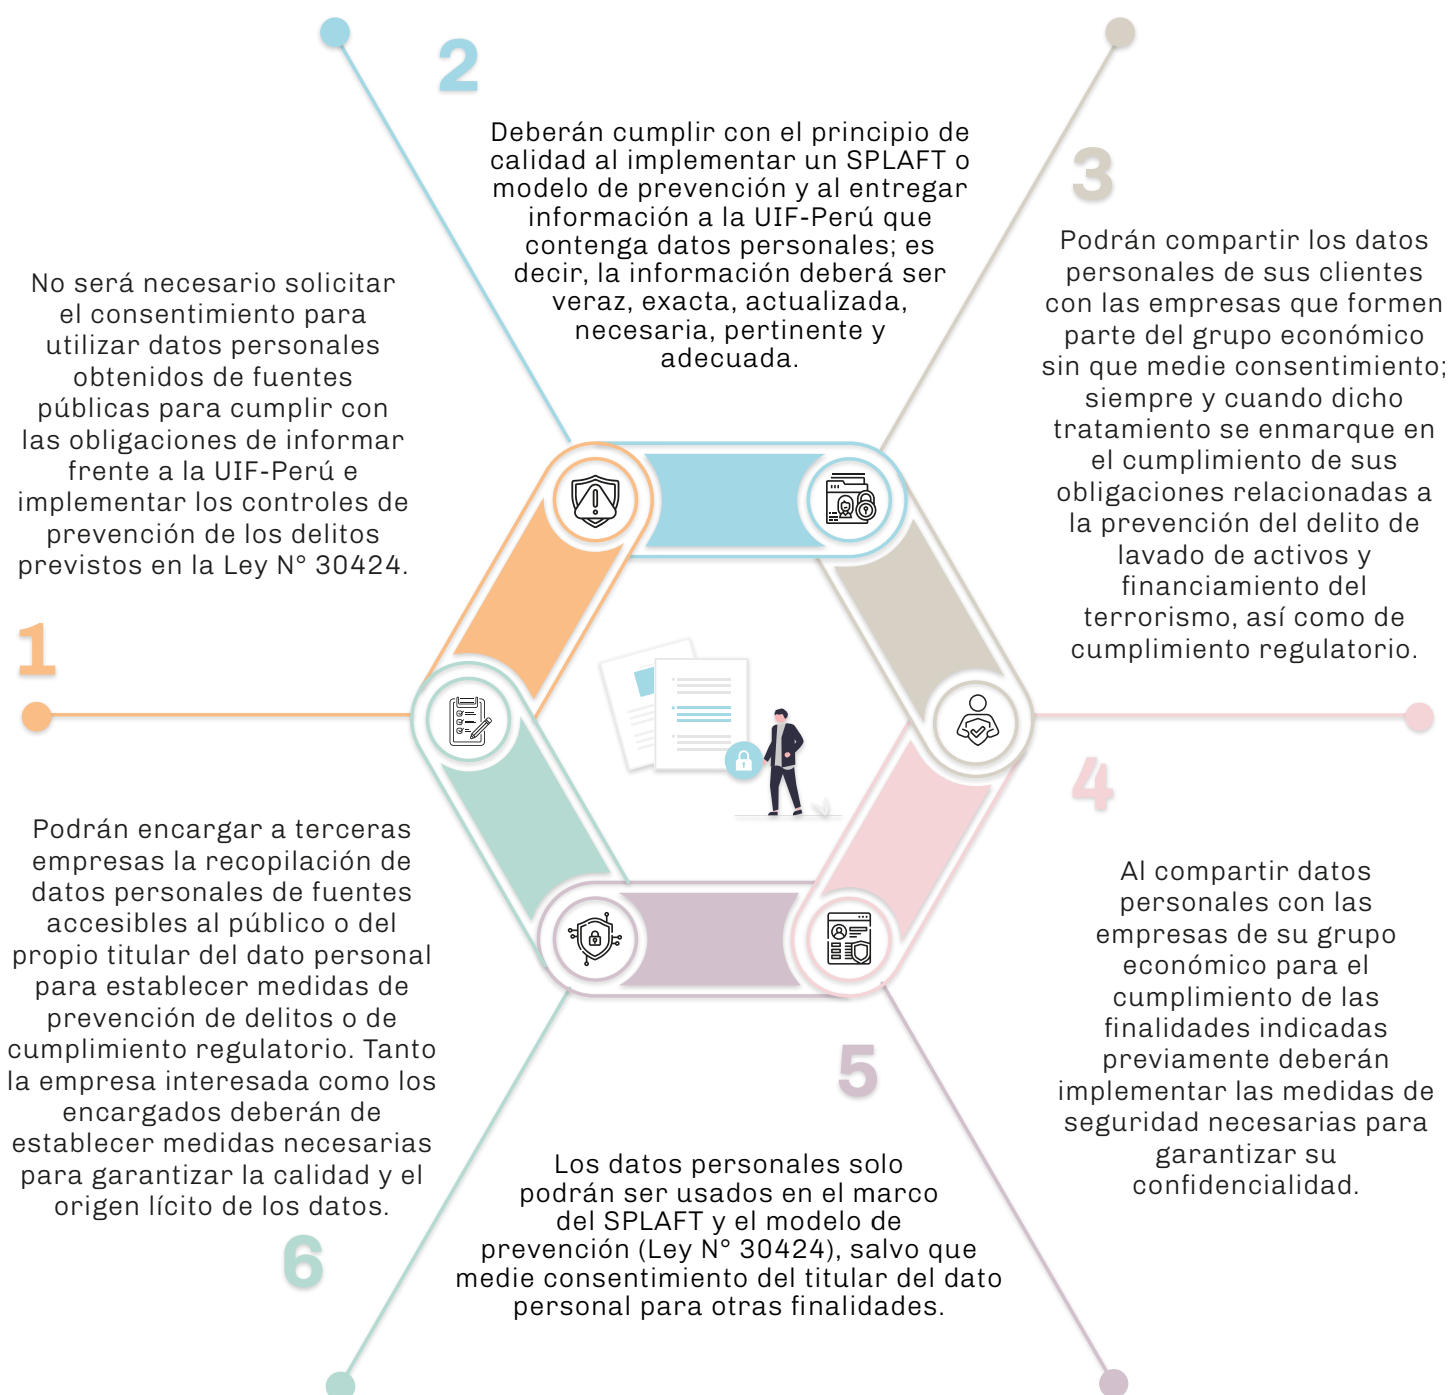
2

Deberán cumplir con el principio de calidad al implementar un SPLAFT o modelo de prevención y al entregar información a la UIF-Perú que contenga datos personales; es decir, la información deberá ser veraz, exacta, actualizada, necesaria, pertinente y adecuada.

3

Podrán compartir los datos personales de sus clientes con las empresas que formen parte del grupo económico sin que medie consentimiento; siempre y cuando dicho tratamiento se enmarque en el cumplimiento de sus obligaciones relacionadas a la prevención del delito de lavado de activos y financiamiento del terrorismo, así como de cumplimiento regulatorio.

No será necesario solicitar el consentimiento para utilizar datos personales obtenidos de fuentes públicas para cumplir con las obligaciones de informar frente a la UIF-Perú e implementar los controles de prevención de los delitos previstos en la Ley N° 30424.

1

4

Podrán encargar a terceras empresas la recopilación de datos personales de fuentes accesibles al público o del propio titular del dato personal para establecer medidas de prevención de delitos o de cumplimiento regulatorio. Tanto la empresa interesada como los encargados deberán de establecer medidas necesarias para garantizar la calidad y el origen lícito de los datos.

Al compartir datos personales con las empresas de su grupo económico para el cumplimiento de las finalidades indicadas previamente deberán implementar las medidas de seguridad necesarias para garantizar su confidencialidad.

5

6

Los datos personales solo podrán ser usados en el marco del SPLAFT y el modelo de prevención (Ley N° 30424), salvo que medie consentimiento del titular del dato personal para otras finalidades.